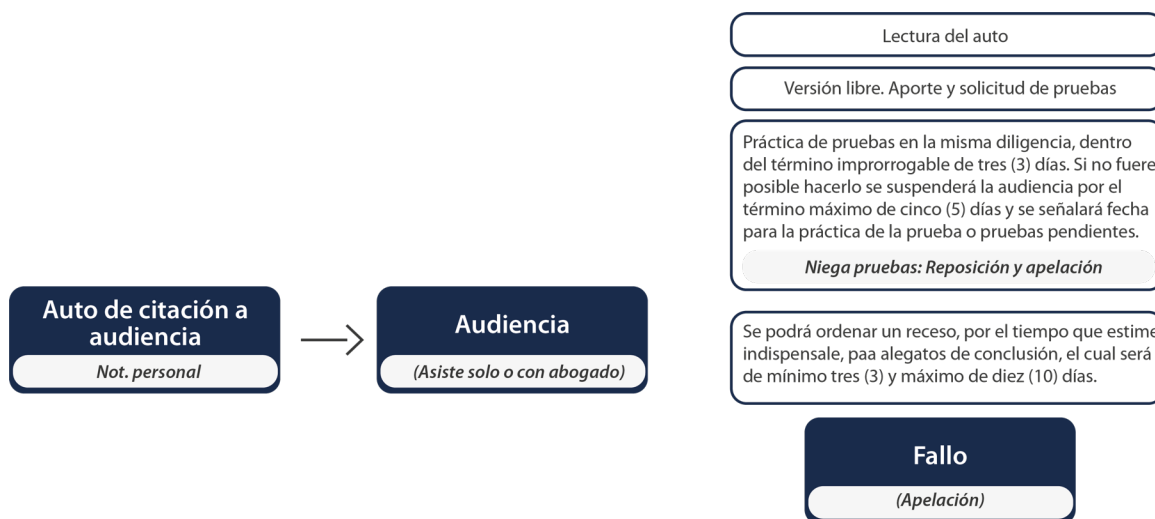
Auto de citación a audiencia

Not. personal

Audiencia

(Asiste solo o con abogado)

Lectura del auto

Versión libre. Aporte y solicitud de pruebas

Práctica de pruebas en la misma diligencia, dentro del término improrrogable de tres (3) días. Si no fuere posible hacerlo se suspenderá la audiencia por el término máximo de cinco (5) días y se señalará fecha para la práctica de la prueba o pruebas pendientes.

Niega pruebas: Reposición y apelación

Se podrá ordenar un receso, por el tiempo que estime indispensale, paa alegatos de conclusión, el cual será de mínimo tres (3) y máximo de diez (10) días.

Fallo

(Apelación)